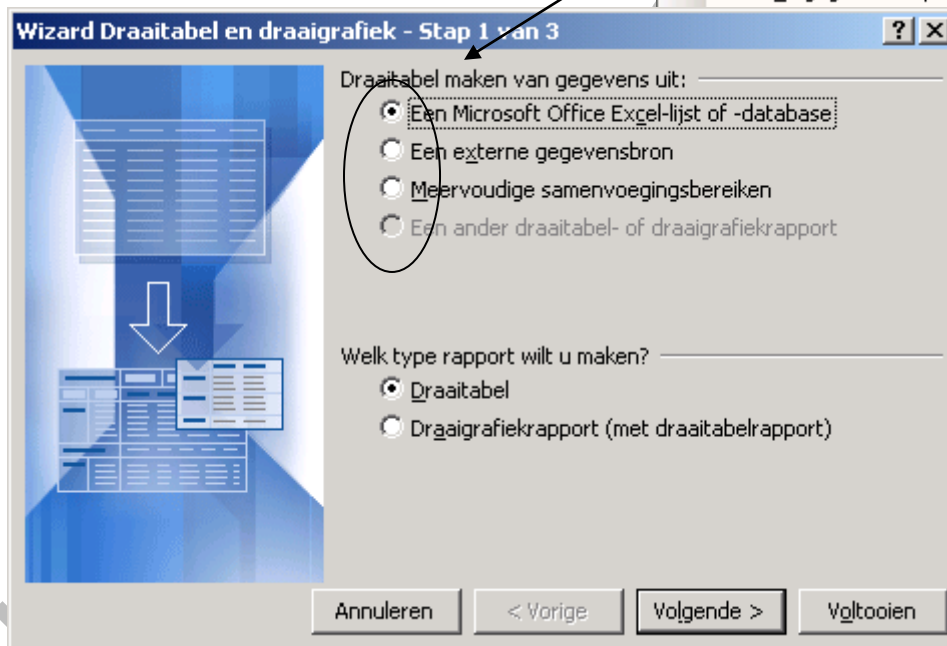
Wizard Draaitabel en draaigrafiek - Stap 1 van 3

?

Draaitabel maken van gegevens uit:

Een Microsoft Office Excel-lijst of -database

Een externe gegevensbron

Meervoudige samenvoegingsbereiken

Een ander draaitabel- of draaigrafiekrapport

Welk type rapport wilt u maken?

Draaitabel

Draaigrafiekrapport (met draaitabelrapport)

Annuleren

< Vorige

Volgende >

Voltooien